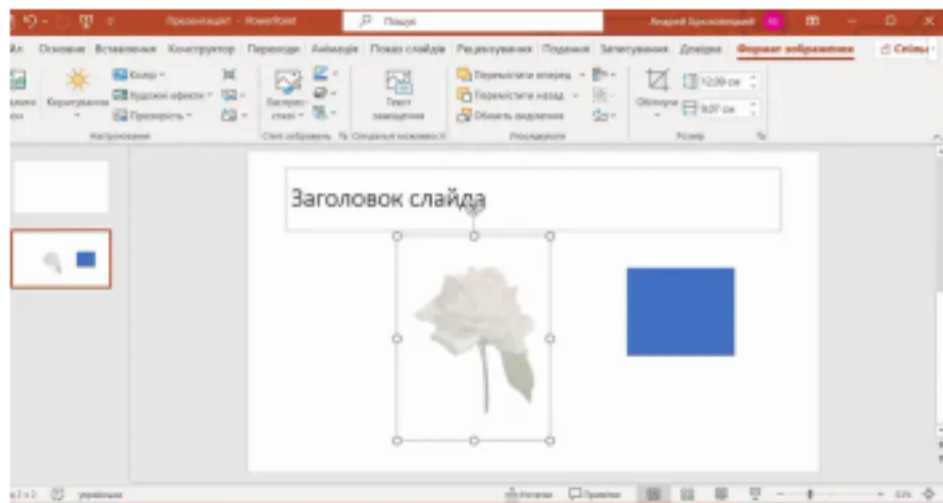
Презентація1 - PowerPoint
Пошук
Андрій Щуклинський
Файл Основне Вставлення Конструктор Переходи Анімація Показ слайдів Рецензування Подання Записування Довідка Формат зображення
Спільний доступ
Коригування
Колір
Художні ефекти
Прозорість
Настроювання
Експрес-стилі
Стилі зображень
Текст заміщення
Спеціальні можливості
Перемістити вперед
Перемістити назад
Область виділення
Упорядкування
Обітнути
12,09 см
9,07 см
Розмір
Заголовок слайда
Слайд 2 з 2
українська
Нотатки
Примітки
63%